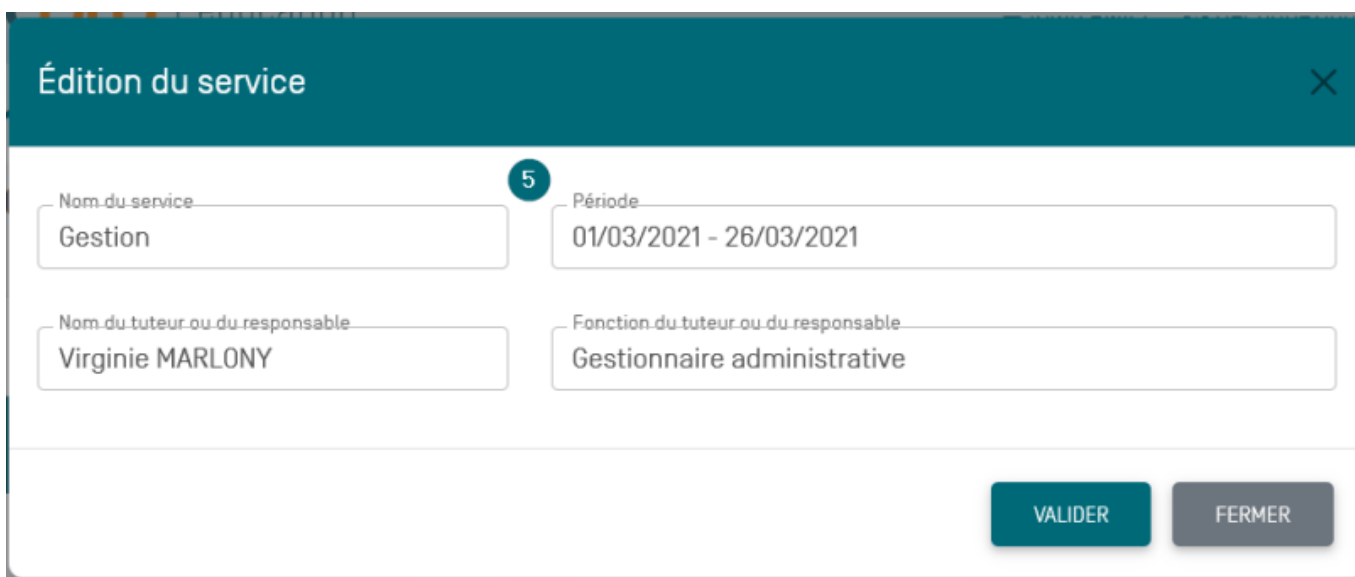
Édition du service

5

Nom du service
Gestion

Période
01/03/2021 - 26/03/2021

Nom du tuteur ou du responsable
Virginie MARLONY

Fonction du tuteur ou du responsable
Gestionnaire administrative

VALIDER

FERMER